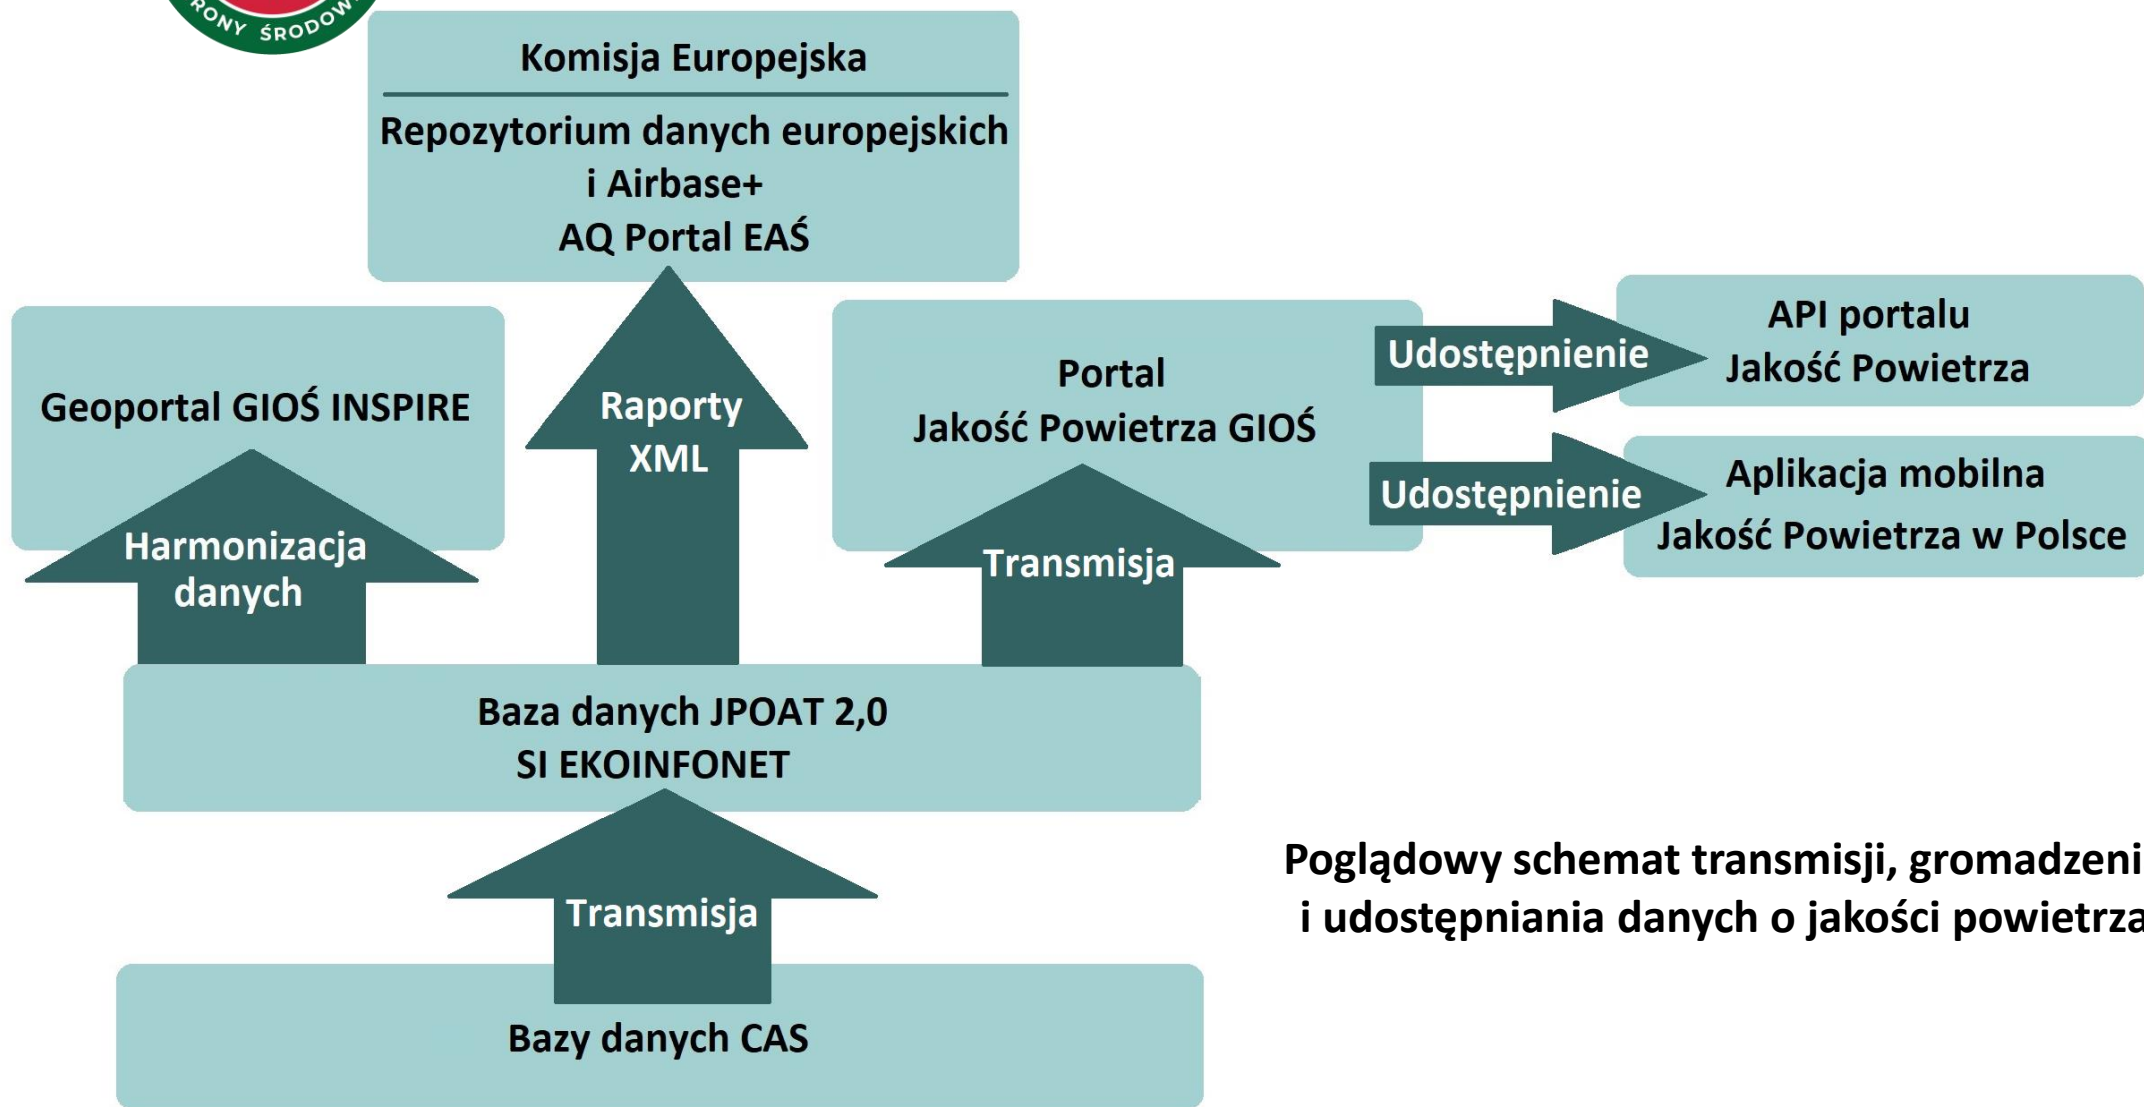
RONY ŚRODOW

Komisja Europejska

Repozytorium danych europejskich i Airbase+ AQ Portal EAŚ

Geoportal GIOŚ INSPIRE

Harmonizacja danych

Raporty XML

Portal Jakość Powietrza GIOŚ

Transmisja

Udostępnienie

API portalu Jakość Powietrza

Udostępnienie

Aplikacja mobilna Jakość Powietrza w Polsce

Baza danych JPOAT 2,0 SI EKOINFONET

Transmisja

Bazy danych CAS

Poglądowy schemat transmisji, gromadzeni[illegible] i udostępniania danych o jakości powietrza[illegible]